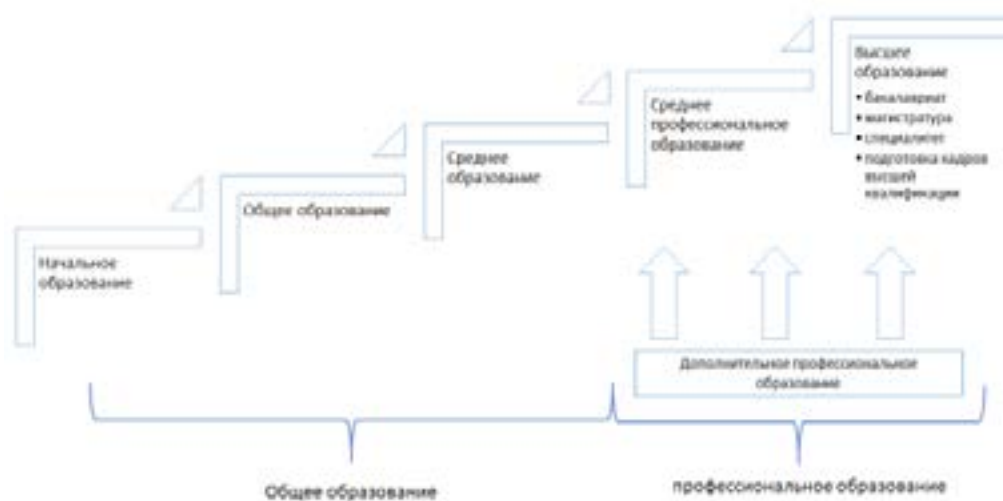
Начальное образование

Общее образование

Среднее образование

Среднее профессиональное образование

Высшее образование

- бакалавриат
- магистратура
- специалитет
- подготовка кадров высшей квалификации

Дополнительное профессиональное образование

Общее образование

профессиональное образование